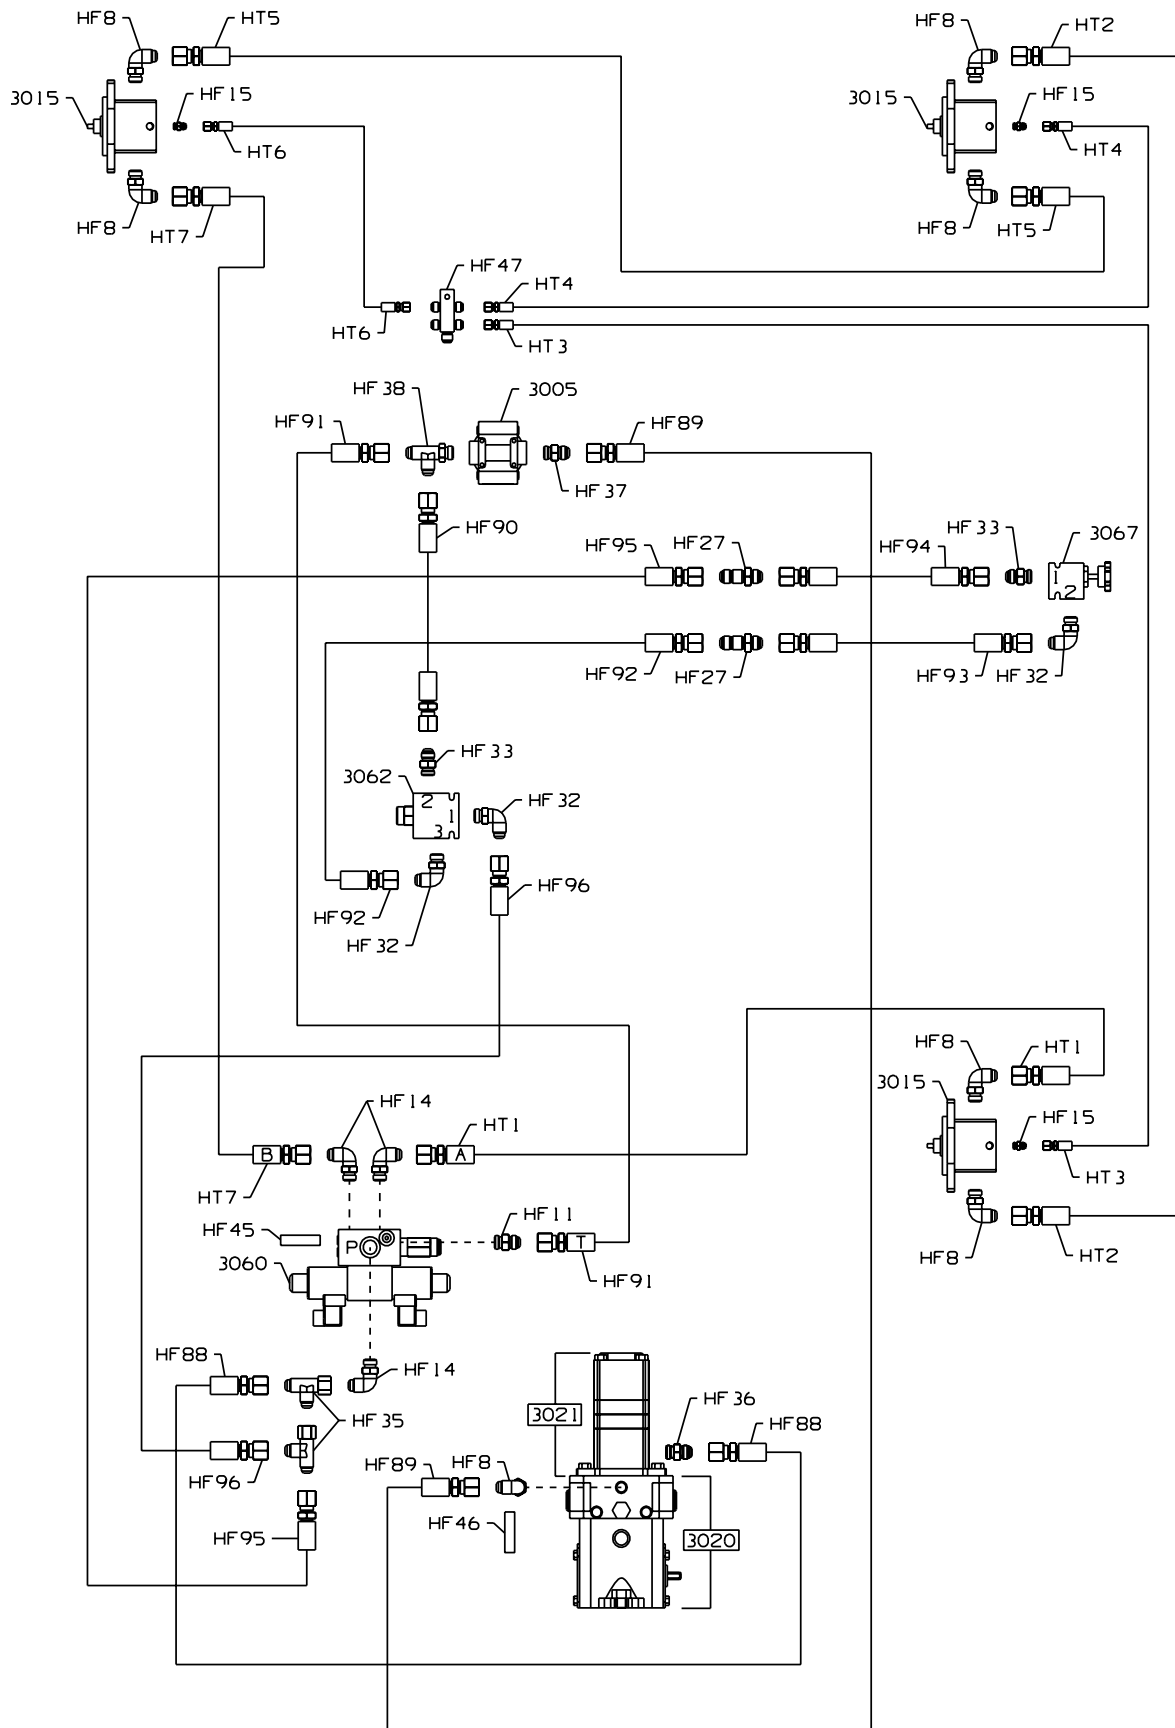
HF8
HT5
3015
HF15
HT6
HF8
HT7
HF8
HT2
3015
HF15
HT4
HF8
HT5
HF47
HT4
HT6
HT3
HF38
3005
HF91
HF89
HF37
HF90
HF95
HF27
HF94
HF33
3067
1
2
HF92
HF27
HF93
HF32
HF33
3062
2
1
3
HF32
HF96
HF92
HF32
HF8
HT1
3015
HF15
HT3
HF8
HT2
HF14
HT1
B
A
HT7
HF45
HF11
P
T
3060
HF91
HF88
HF14
HF35
3021
HF36
HF88
HF96
HF89
HF8
HF46
3020
HF95